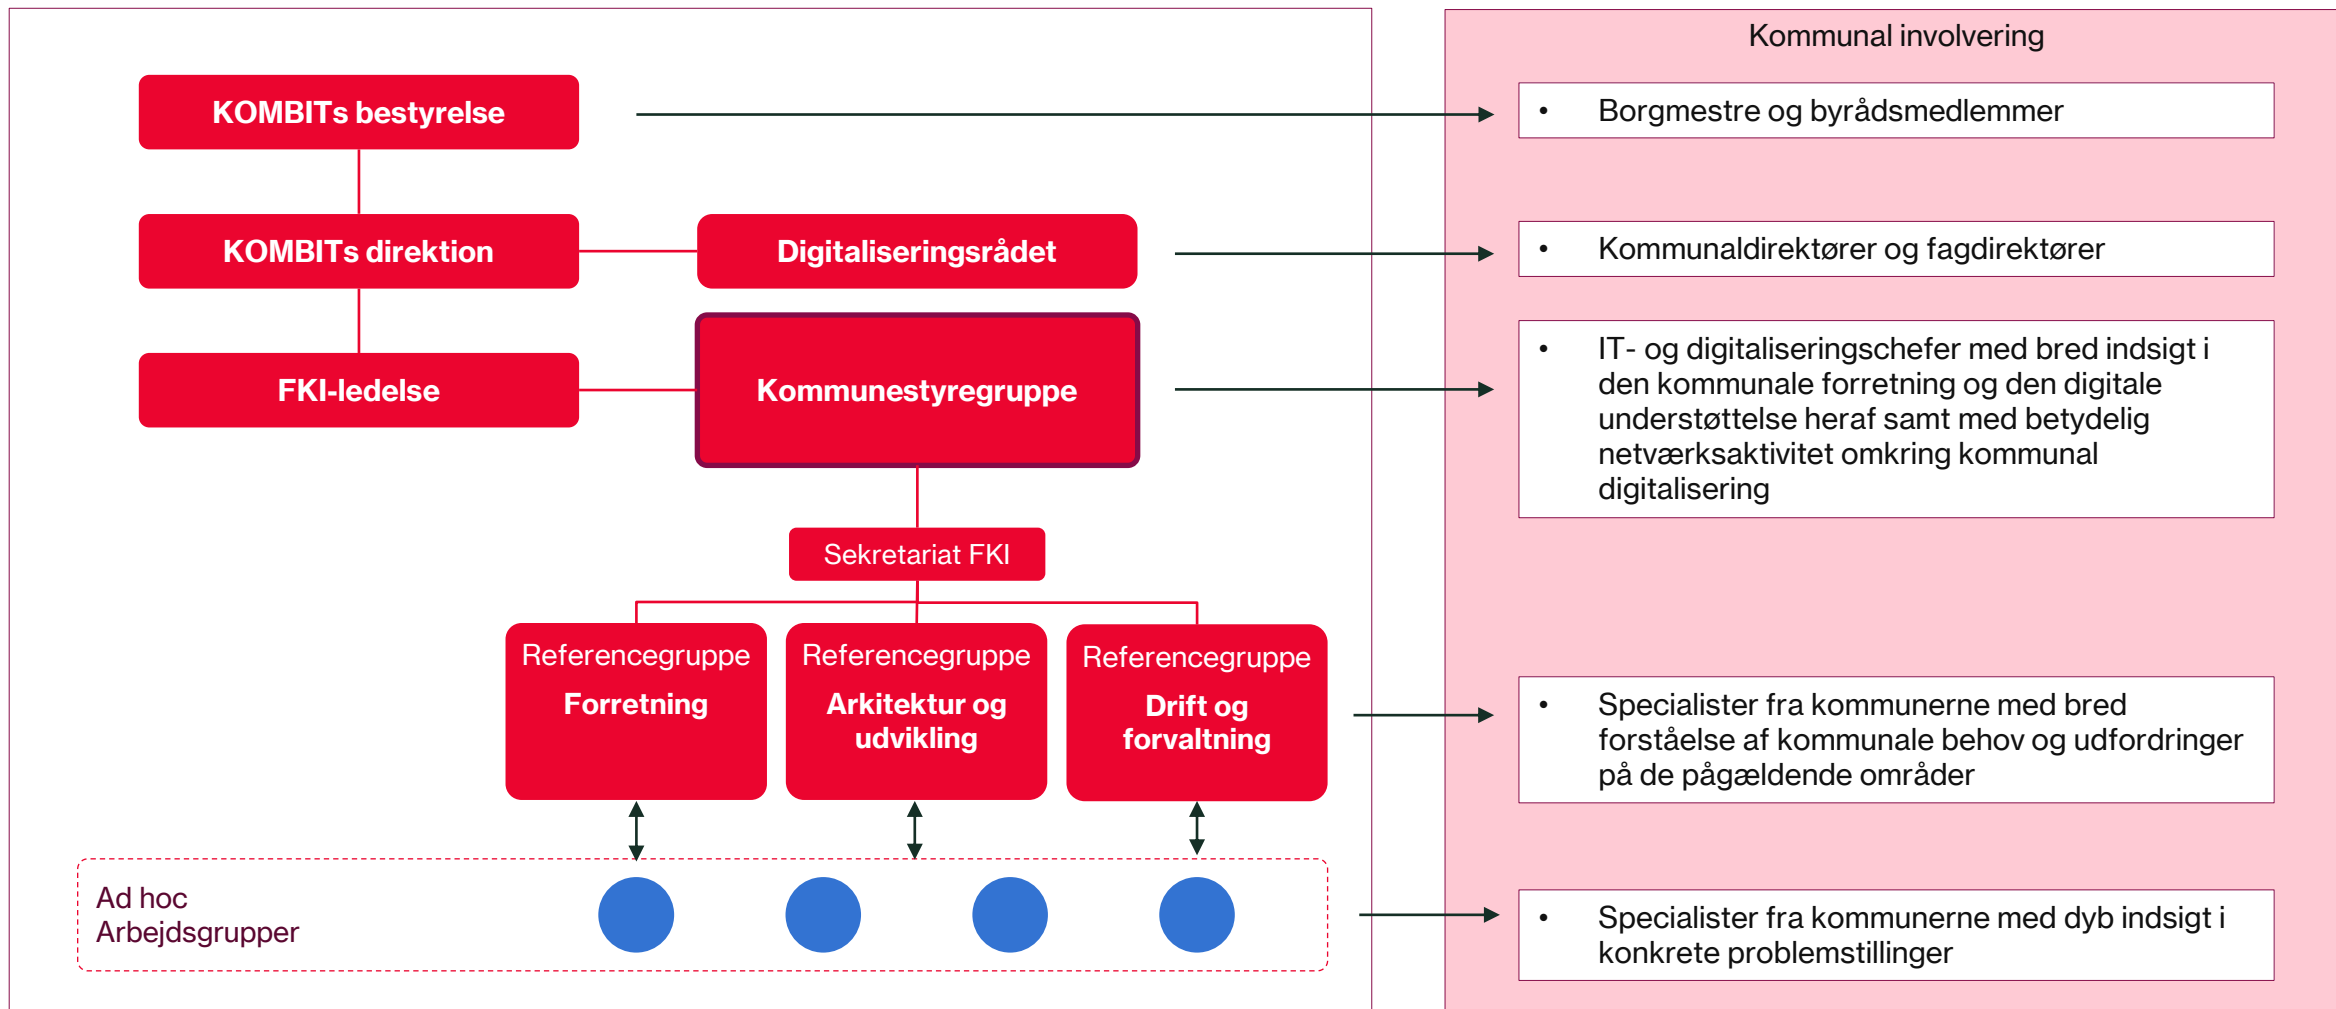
KOMBITs bestyrelse

KOMBITs direktion

Digitaliseringsrådet

FKI-ledelse

Kommunestyregruppe

Sekretariat FKI

Referencegruppe
Forretning

Referencegruppe
Arkitektur og udvikling

Referencegruppe
Drift og forvaltning

Ad hoc
Arbejdsgrupper

Kommunal involvering

• Borgmestre og byrådsmedlemmer

• Kommunaldirektører og fagdirektører

• IT- og digitaliseringschefer med bred indsigt i den kommunale forretning og den digitale understøttelse heraf samt med betydelig netværksaktivitet omkring kommunal digitalisering

• Specialister fra kommunerne med bred forståelse af kommunale behov og udfordringer på de pågældende områder

• Specialister fra kommunerne med dyb indsigt i konkrete problemstillinger